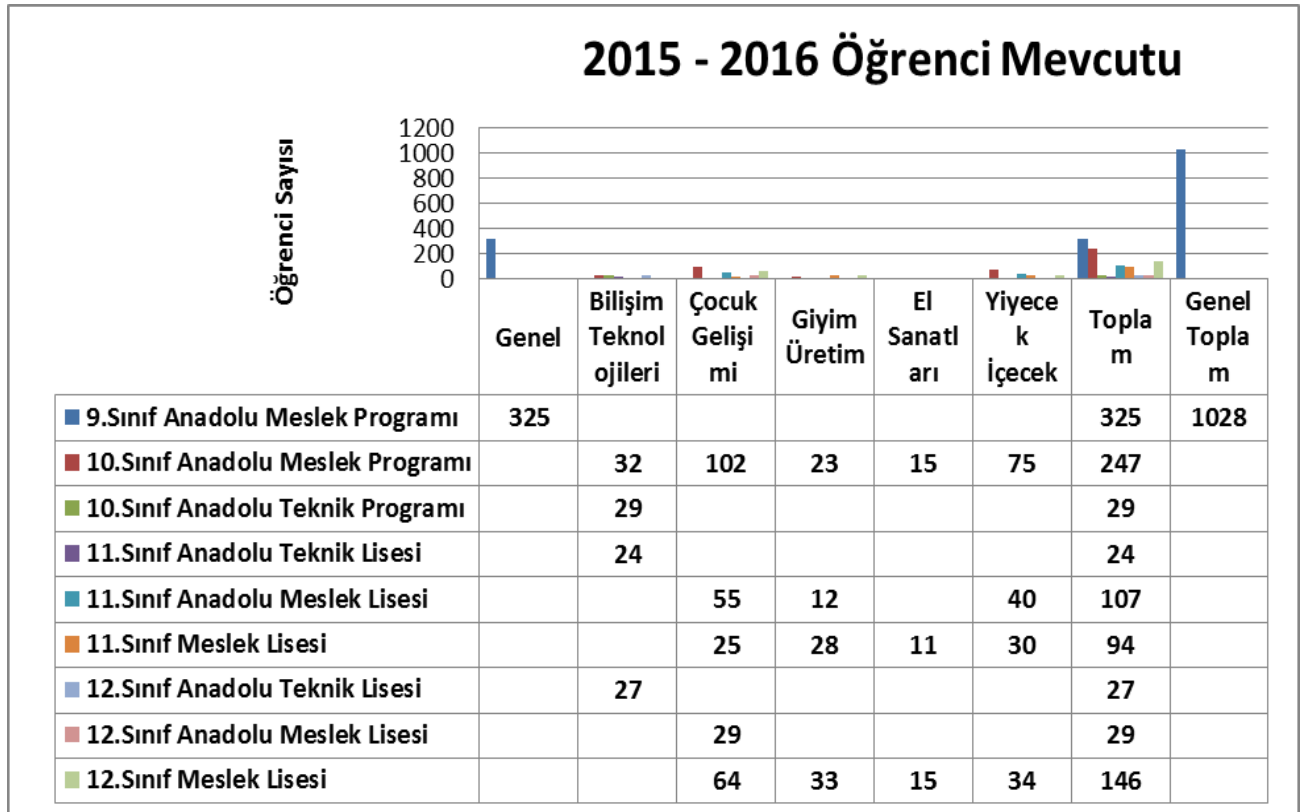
2015 - 2016 Öğrenci Mevcutu

Öğrenci Sayısı

1200
1000
800
600
400
200
0

| | Genel | Bilişim Teknolojileri | Çocuk Gelişimi | Giyim Üretim | El Sanatları | Yiyecek İçecek | Toplam | Genel Toplam |
|---|---|---|---|---|---|---|---|---|
| 9.Sınıf Anadolu Meslek Programı | 325 | | | | | | 325 | 1028 |
| 10.Sınıf Anadolu Meslek Programı | | 32 | 102 | 23 | 15 | 75 | 247 | |
| 10.Sınıf Anadolu Teknik Programı | | 29 | | | | | 29 | |
| 11.Sınıf Anadolu Teknik Lisesi | | 24 | | | | | 24 | |
| 11.Sınıf Anadolu Meslek Lisesi | | | 55 | 12 | | 40 | 107 | |
| 11.Sınıf Meslek Lisesi | | | 25 | 28 | 11 | 30 | 94 | |
| 12.Sınıf Anadolu Teknik Lisesi | | 27 | | | | | 27 | |
| 12.Sınıf Anadolu Meslek Lisesi | | | 29 | | | | 29 | |
| 12.Sınıf Meslek Lisesi | | | 64 | 33 | 15 | 34 | 146 | |